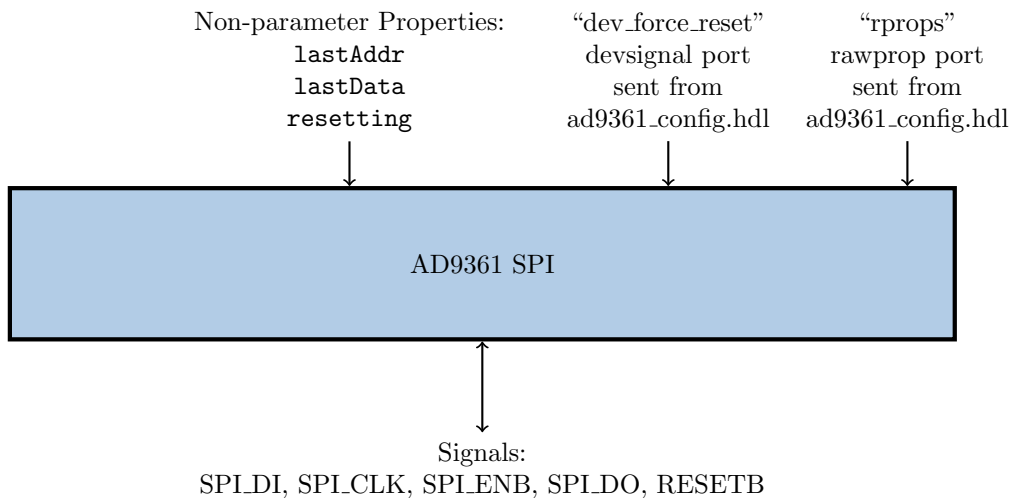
Non-parameter Properties:
lastAddr
lastData
resetting

“dev_force_reset”
devsignal port
sent from
ad9361_config.hdl

“rprops”
rawprop port
sent from
ad9361_config.hdl

AD9361 SPI

Signals:
SPI_DI, SPI_CLK, SPI_ENB, SPI_DO, RESETB